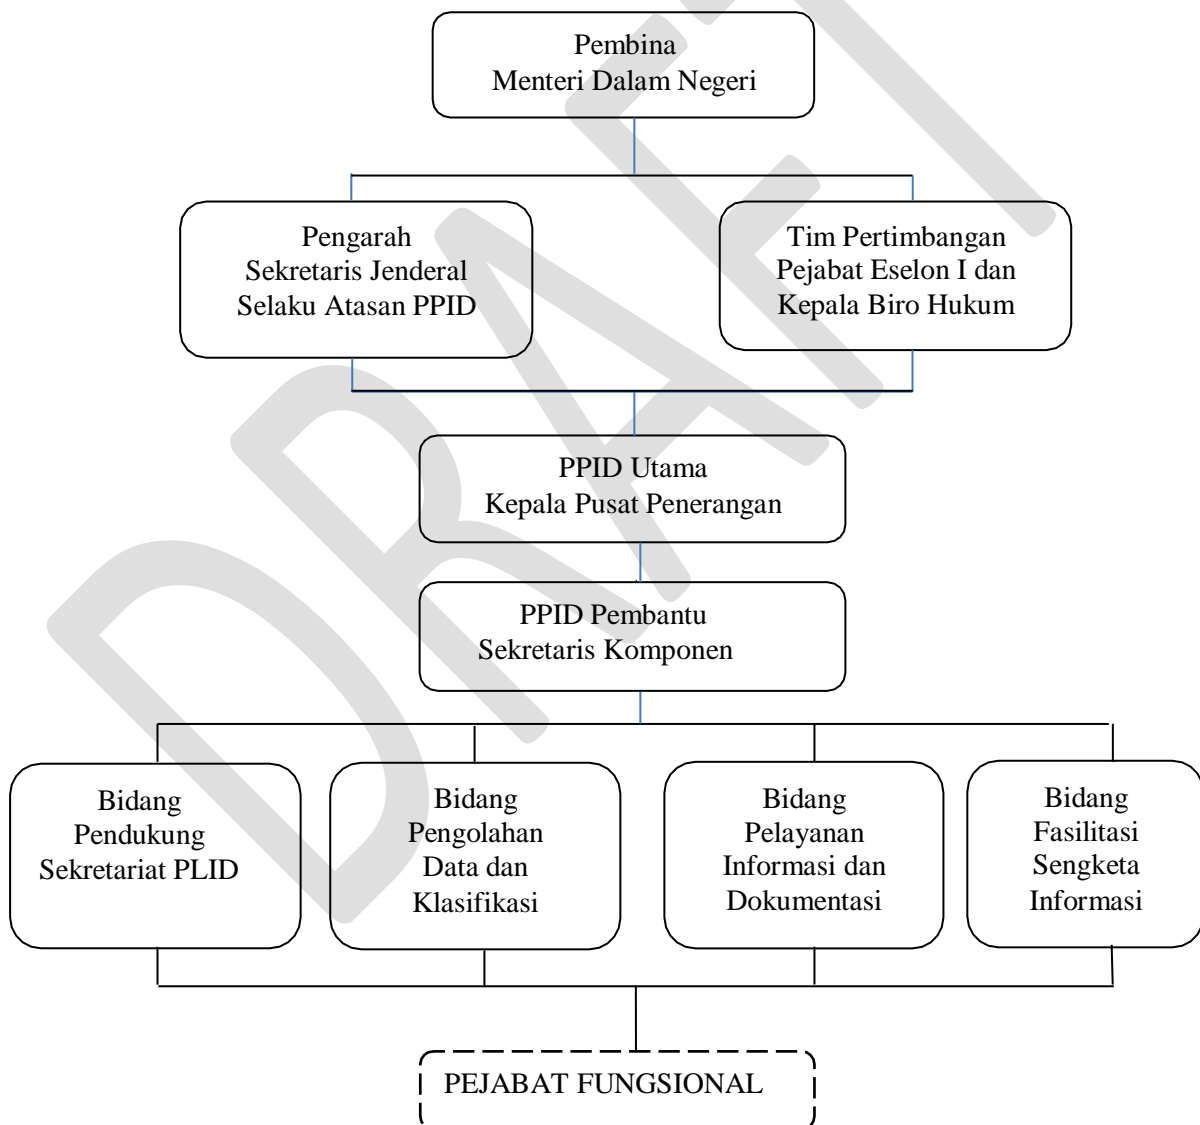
Pembina
Menteri Dalam Negeri

Pengarah
Sekretaris Jenderal
Selaku Atasan PPID

Tim Pertimbangan
Pejabat Eselon I dan
Kepala Biro Hukum

PPID Utama
Kepala Pusat Penerangan

PPID Pembantu
Sekretaris Komponen

Bidang
Pendukung
Sekretariat PLID

Bidang
Pengolahan
Data dan
Klasifikasi

Bidang
Pelayanan
Informasi dan
Dokumentasi

Bidang
Fasilitasi
Sengketa
Informasi

PEJABAT FUNGSIONAL

DRAFT